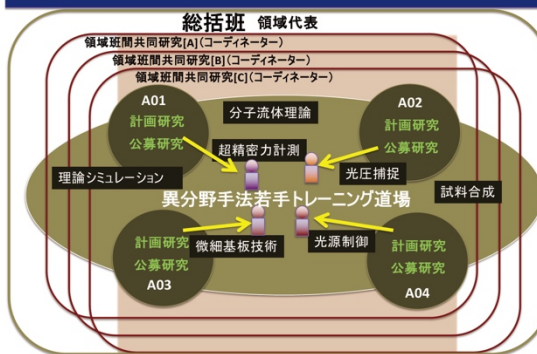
総括班 領域代表

領域班間共同研究[A](コーディネーター)

領域班間共同研究[B](コーディネーター)

領域班間共同研究[C](コーディネーター)

A01
計画研究
公募研究

分子流体理論

A02
計画研究
公募研究

超精密力計測

光圧捕捉

理論シミュレーション

異分野手法若手トレーニング道場

試料合成

計画研究
公募研究
A03

微細基板技術

光源制御

計画研究
公募研究
A04